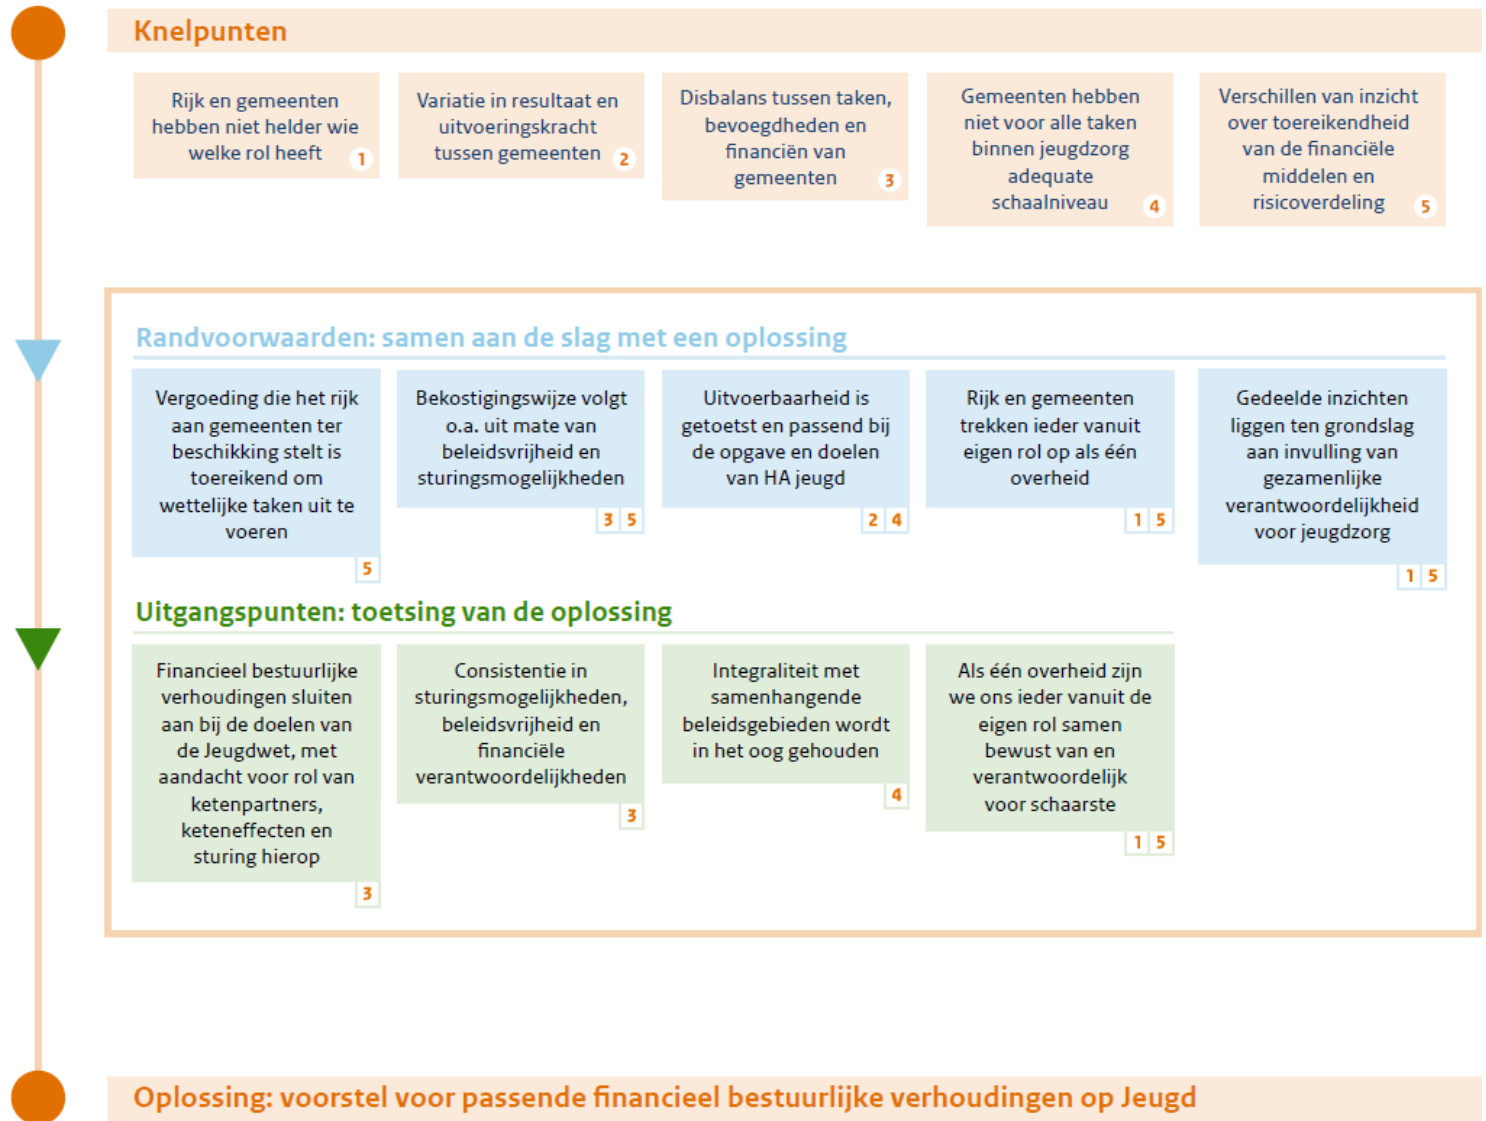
Knelpunten

Rijk en gemeenten hebben niet helder wie welke rol heeft 1

Variatie in resultaat en uitvoeringskracht tussen gemeenten 2

Disbalans tussen taken, bevoegdheden en financiën van gemeenten 3

Gemeenten hebben niet voor alle taken binnen jeugdzorg adequate schaalniveau 4

Verschillen van inzicht over toereikendheid van de financiële middelen en risicoverdeling 5

Randvoorwaarden: samen aan de slag met een oplossing

Vergoeding die het rijk aan gemeenten ter beschikking stelt is toereikend om wettelijke taken uit te voeren 5

Bekostigingswijze volgt o.a. uit mate van beleidsvrijheid en sturingsmogelijkheden 3 5

Uitvoerbaarheid is getoetst en passend bij de opgave en doelen van HA jeugd 2 4

Rijk en gemeenten trekken ieder vanuit eigen rol op als één overheid 1 5

Gedeelde inzichten liggen ten grondslag aan invulling van gezamenlijke verantwoordelijkheid voor jeugdzorg 1 5

Uitgangspunten: toetsing van de oplossing

Financieel bestuurlijke verhoudingen sluiten aan bij de doelen van de Jeugdwet, met aandacht voor rol van ketenpartners, keteneffecten en sturing hierop 3

Consistentie in sturingsmogelijkheden, beleidsvrijheid en financiële verantwoordelijkheden 3

Integraliteit met samenhangende beleidsgebieden wordt in het oog gehouden 4

Als één overheid zijn we ons ieder vanuit de eigen rol samen bewust van en verantwoordelijk voor schaarste 1 5

Oplossing: voorstel voor passende financieel bestuurlijke verhoudingen op Jeugd